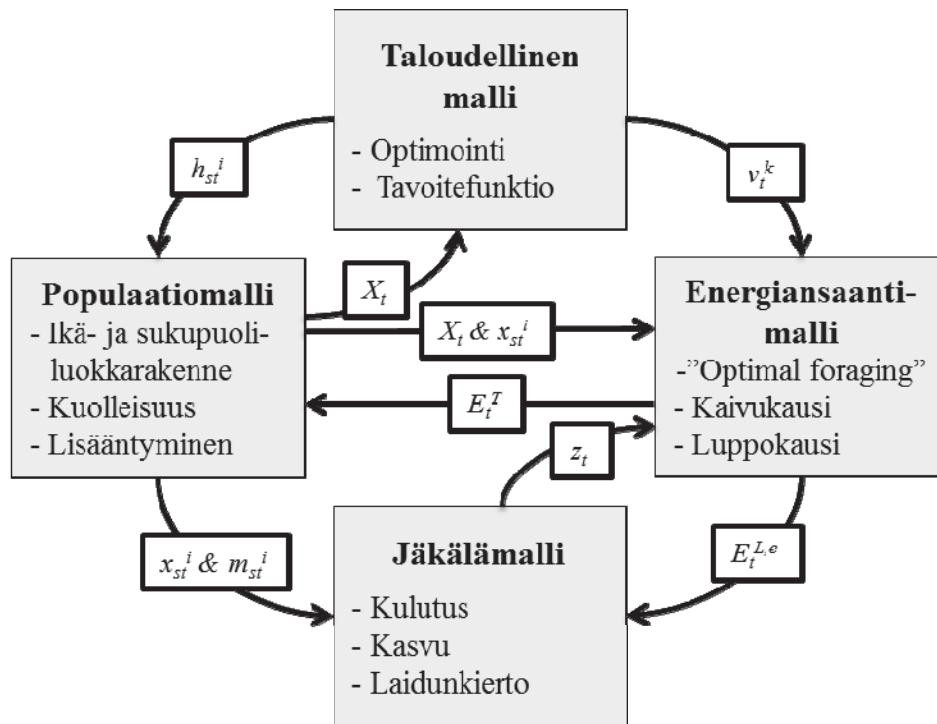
Taloudellinen malli
- Optimointi
- Tavoitefunktio

$h_{st}^{i}$

$v_{t}^{k}$

Populaatiomalli
- Ikä- ja sukupuoliluokkarakenne
- Kuolleisuus
- Lisääntyminen

$X_t$

$X_t$ & $x_{st}^{i}$

$E_t^T$

Energiansaantimalli
-”Optimal foraging”
- Kaivukausi
- Luppokausi

$z_t$

$x_{st}^{i}$ & $m_{st}^{i}$

Jäkälämalli
- Kulutus
- Kasvu
- Laidunkierto

$E_t^{L,e}$